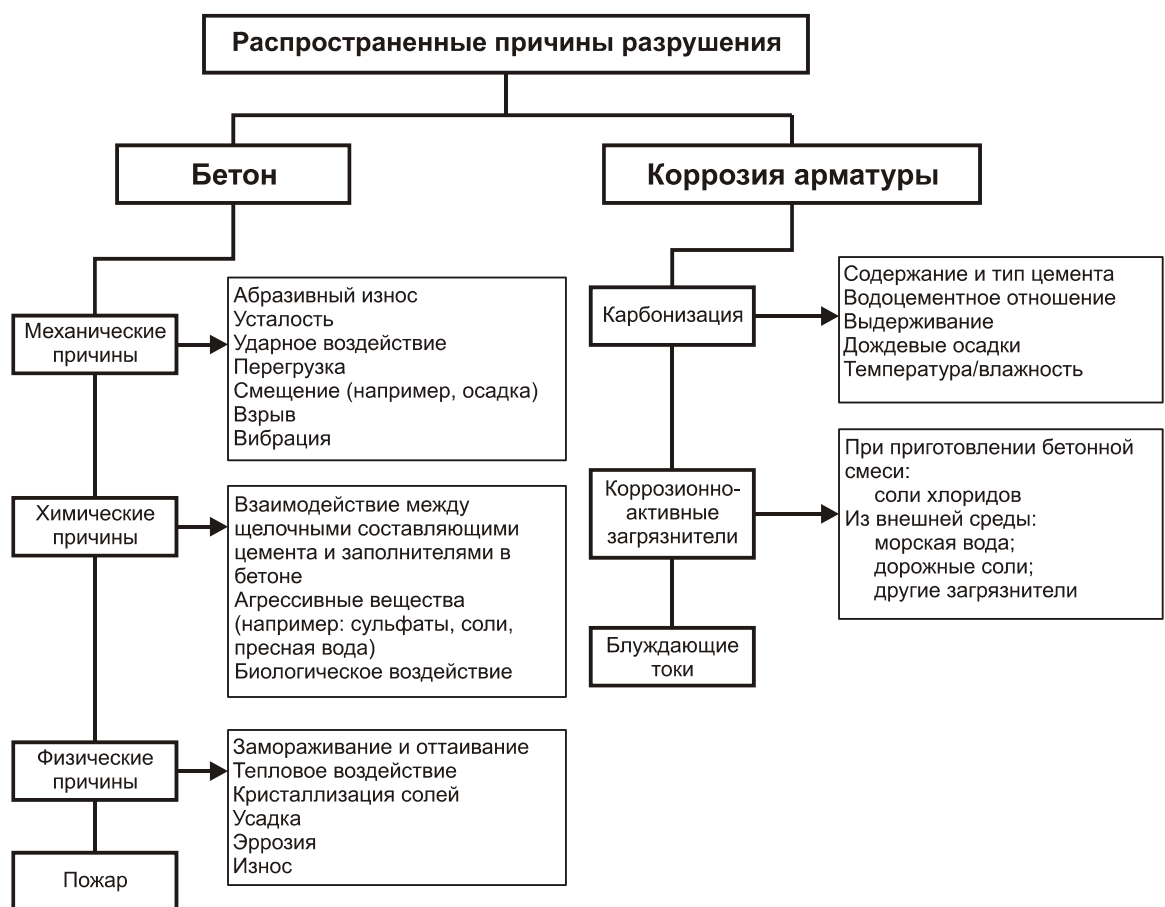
Распространенные причины разрушения

Бетон

Коррозия арматуры

Механические причины

Абразивный износ
Усталость
Ударное воздействие
Перегрузка
Смещение (например, осадка)
Взрыв
Вибрация

Химические причины

Взаимодействие между щелочными составляющими цемента и заполнителями в бетоне
Агрессивные вещества (например: сульфаты, соли, пресная вода)
Биологическое воздействие

Физические причины

Замораживание и оттаивание
Тепловое воздействие
Кристаллизация солей
Усадка
Эррозия
Износ

Пожар

Карбонизация

Содержание и тип цемента
Водоцементное отношение
Выдерживание
Дождевые осадки
Температура/влажность

Коррозионно-активные загрязнители

При приготовлении бетонной смеси:
соли хлоридов
Из внешней среды:
морская вода;
дорожные соли;
другие загрязнители

Блуждающие токи